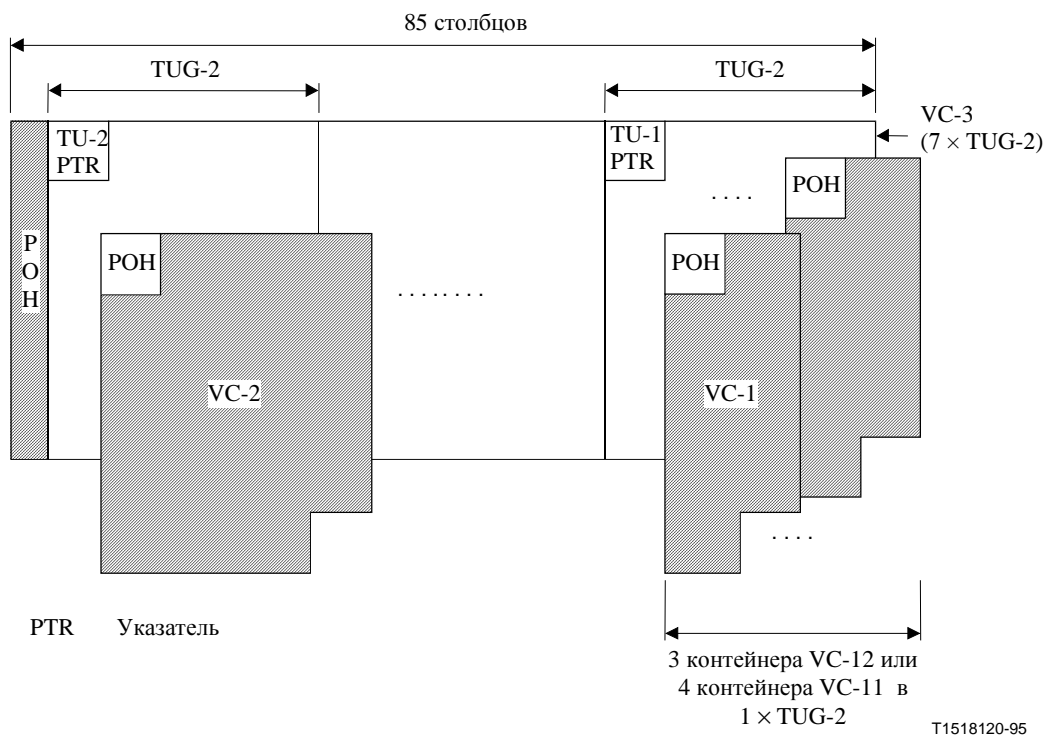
85 столбцов

TUG-2

TUG-2

VC-3
($7 \times$ TUG-2)

TU-2
PTR

TU-1
PTR

POH

. . . .

P
O
H

POH

POH

. . . . . . . .

VC-2

VC-1

. . . .

PTR Указатель

3 контейнера VC-12 или
4 контейнера VC-11 в
$1 \times$ TUG-2

T1518120-95